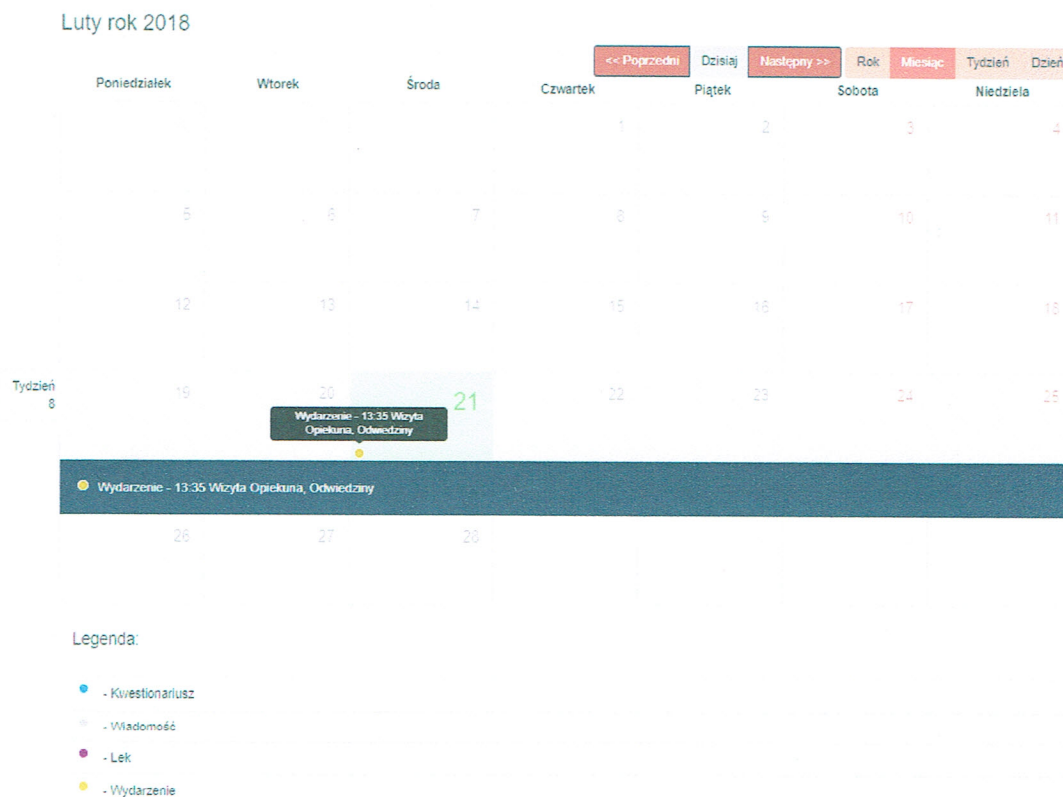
Luty rok 2018

<< Poprzedni Dzisiaj Następny >> Rok Miesiąc Tydzień Dzień

| | Poniedziałek | Wtorek | Środa | Czwartek | Piątek | Sobota | Niedziela |
|---|---|---|---|---|---|---|---|
| | | | | 1 | 2 | 3 | 4 |
| | 5 | 6 | 7 | 8 | 9 | 10 | 11 |
| | 12 | 13 | 14 | 15 | 16 | 17 | 18 |
| Tydzień 8 | 19 | 20 | 21 | 22 | 23 | 24 | 25 |
| | 26 | 27 | 28 | | | | |

Wydarzenie - 13:35 Wizyta Opiekuna, Odwiedziny

Wydarzenie - 13:35 Wizyta Opiekuna, Odwiedziny

Legenda:

- Kwestionariusz
- Wiadomość
- Lek
- Wydarzenie